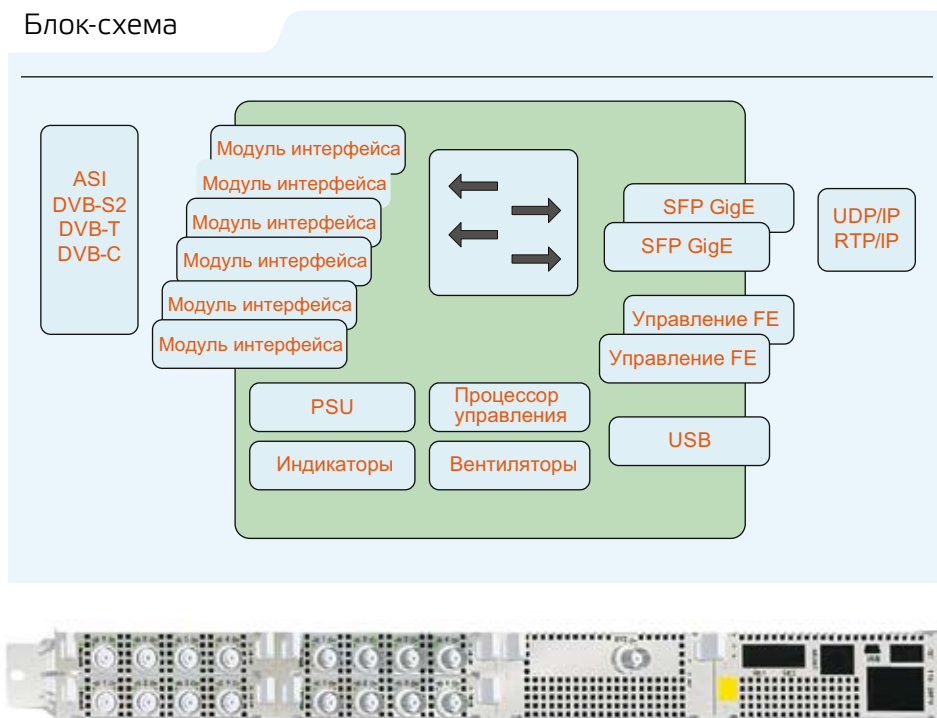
Блок-схема

ASI
DVB-S2
DVB-T
DVB-C

Модуль интерфейса
Модуль интерфейса
Модуль интерфейса
Модуль интерфейса
Модуль интерфейса
Модуль интерфейса

SFP GigE
SFP GigE

UDP/IP
RTP/IP

Управление FE
Управление FE

PSU

Процессор управления

USB

Индикаторы

Вентиляторы